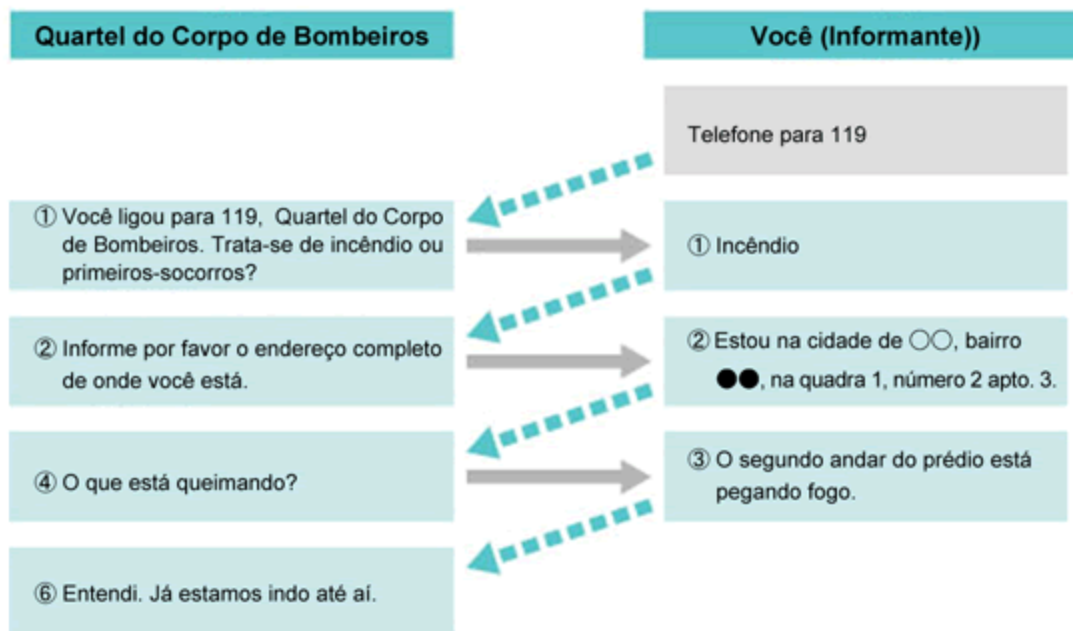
Quartel do Corpo de Bombeiros

Você (Informante))

Telefone para 119

① Você ligou para 119, Quartel do Corpo de Bombeiros. Trata-se de incêndio ou primeiros-socorros?

① Incêndio

② Informe por favor o endereço completo de onde você está.

② Estou na cidade de ○○, bairro ●●, na quadra 1, número 2 apto. 3.

④ O que está queimando?

③ O segundo andar do prédio está pegando fogo.

⑥ Entendi. Já estamos indo até aí.